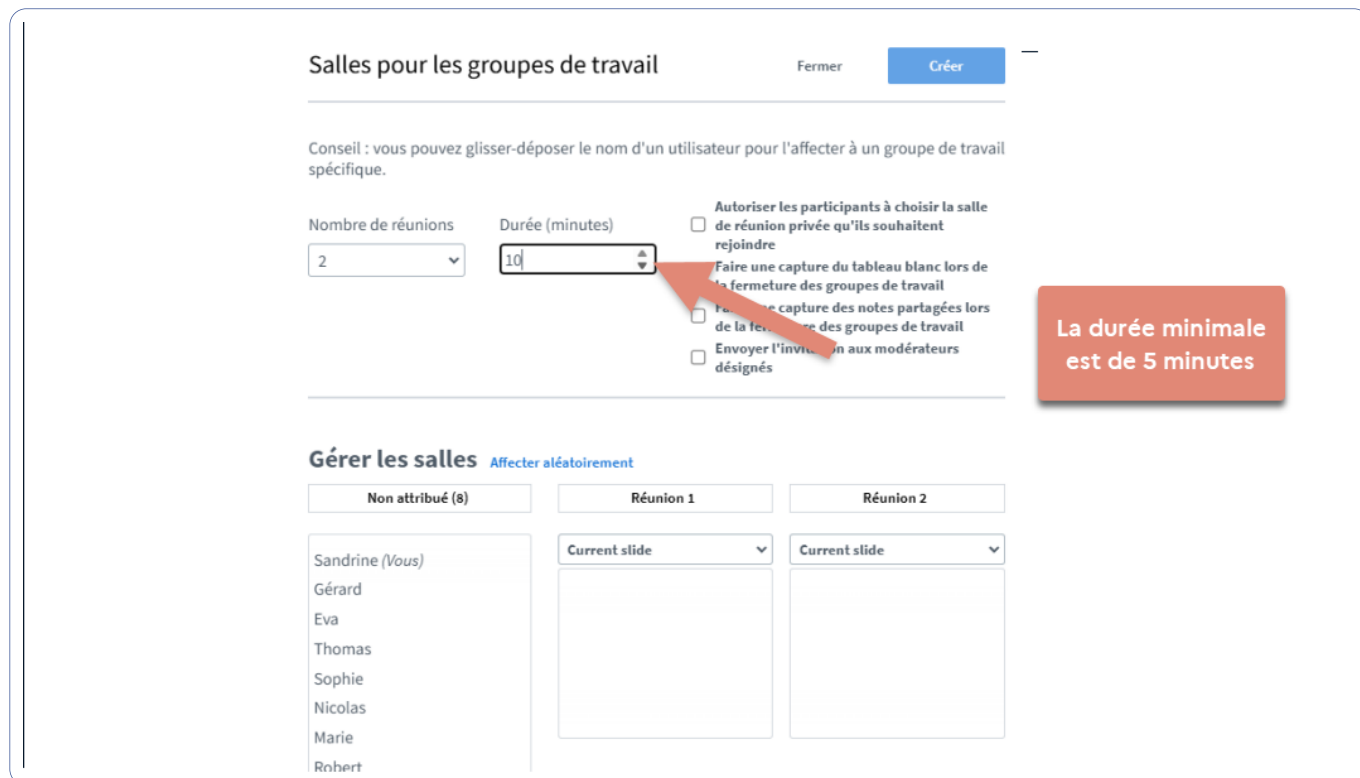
Salles pour les groupes de travail

Fermer

Créer

Conseil : vous pouvez glisser-déposer le nom d'un utilisateur pour l'affecter à un groupe de travail spécifique.

Nombre de réunions
2

Durée (minutes)
10

Autoriser les participants à choisir la salle de réunion privée qu'ils souhaitent rejoindre

Faire une capture du tableau blanc lors de la fermeture des groupes de travail

Fa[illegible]e capture des notes partagées lors de la fer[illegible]re des groupes de travail

Envoyer l'invit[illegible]n aux modérateurs désignés

La durée minimale est de 5 minutes

Gérer les salles Affecter aléatoirement

| Non attribué (8) | Réunion 1 | Réunion 2 |
|---|---|---|
| Sandrine (Vous) | Current slide | Current slide |
| Gérard | | |
| Eva | | |
| Thomas | | |
| Sophie | | |
| Nicolas | | |
| Marie | | |
| Robert | | |